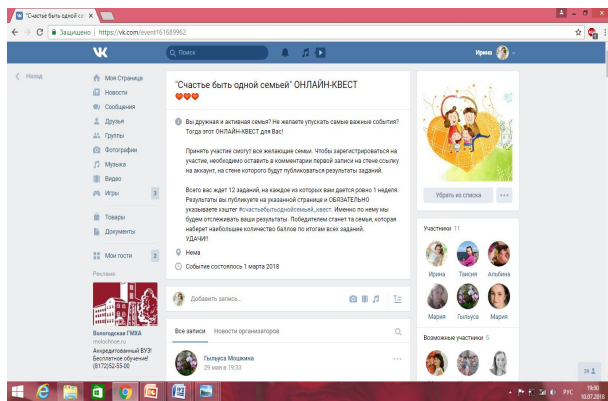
"Счастье быть одной се ×

Защищено | https://vk.com/event161689962

Поиск

Ирина

Назад

Моя Страница
Новости
Сообщения
Друзья
Группы
Фотографии
Музыка
Видео
Игры 3

Товары
Документы

Мои гости 3

Реклама

Вологодская ГМХА
molochnoe.ru
Аккредитованный ВУЗ! Бесплатное обучение!
(8172)52-55-00

"Счастье быть одной семьей" ОНЛАЙН-КВЕСТ
❤❤❤

Вы дружная и активная семья? Не желаете упускать самые важные события? Тогда этот ОНЛАЙН-КВЕСТ для Вас!

Принять участие смогут все желающие семьи. Чтобы зарегистрироваться на участие, необходимо оставить в комментарии первой записи на стене ссылку на аккаунт, на стене которого будут публиковаться результаты заданий.

Всего вас ждет 12 заданий, на каждое из которых вам дается ровно 1 неделя. Результаты вы публикуете на указанной странице и ОБЯЗАТЕЛЬНО указываете хэштег #счастьебытьоднойсемьей_квест. Именно по нему мы будем отслеживать ваши результаты. Победителем станет та семья, которая наберет наибольшее количество баллов по итогам всех заданий.
УДАЧИ!

Нема

Событие состоялось 1 марта 2018

Добавить запись...

Все записи Новости организаторов

Гульнура Мошкина
29 мая в 19:33

Убрать из списка

Участники 11

Ирина Таисия Альбина
Мария Гульуса Мария

Возможные участники 5

РУС 19:00 10.07.2018